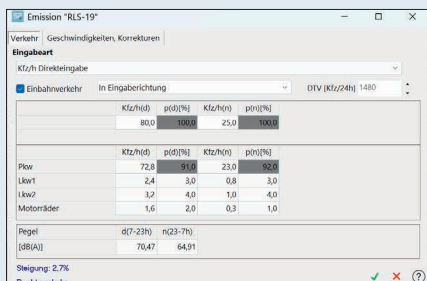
Emission "RLS-19"

Verkehr | Geschwindigkeiten, Korrekturen

Eingabeart

Kfz/h Direkteingabe

Einbahnverkehr | In Eingaberichtung | DTV [Kfz/24h] 1480

| | Kfz/h(d) | p(d)[%] | Kfz/h(n) | p(n)[%] |
|---|---|---|---|---|
| | 80,0 | 100,0 | 25,0 | 100,0 |

| | Kfz/h(d) | p(d)[%] | Kfz/h(n) | p(n)[%] |
|---|---|---|---|---|
| Pkw | 72,8 | 91,0 | 23,0 | 92,0 |
| Lkw1 | 2,4 | 3,0 | 0,8 | 3,0 |
| Lkw2 | 3,2 | 4,0 | 1,0 | 4,0 |
| Motorräder | 1,6 | 2,0 | 0,3 | 1,0 |

| Pegel | d(7-23h) | n(23-7h) |
|---|---|---|
| [dB(A)] | 70,47 | 64,91 |

Steigung: 2,7%

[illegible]